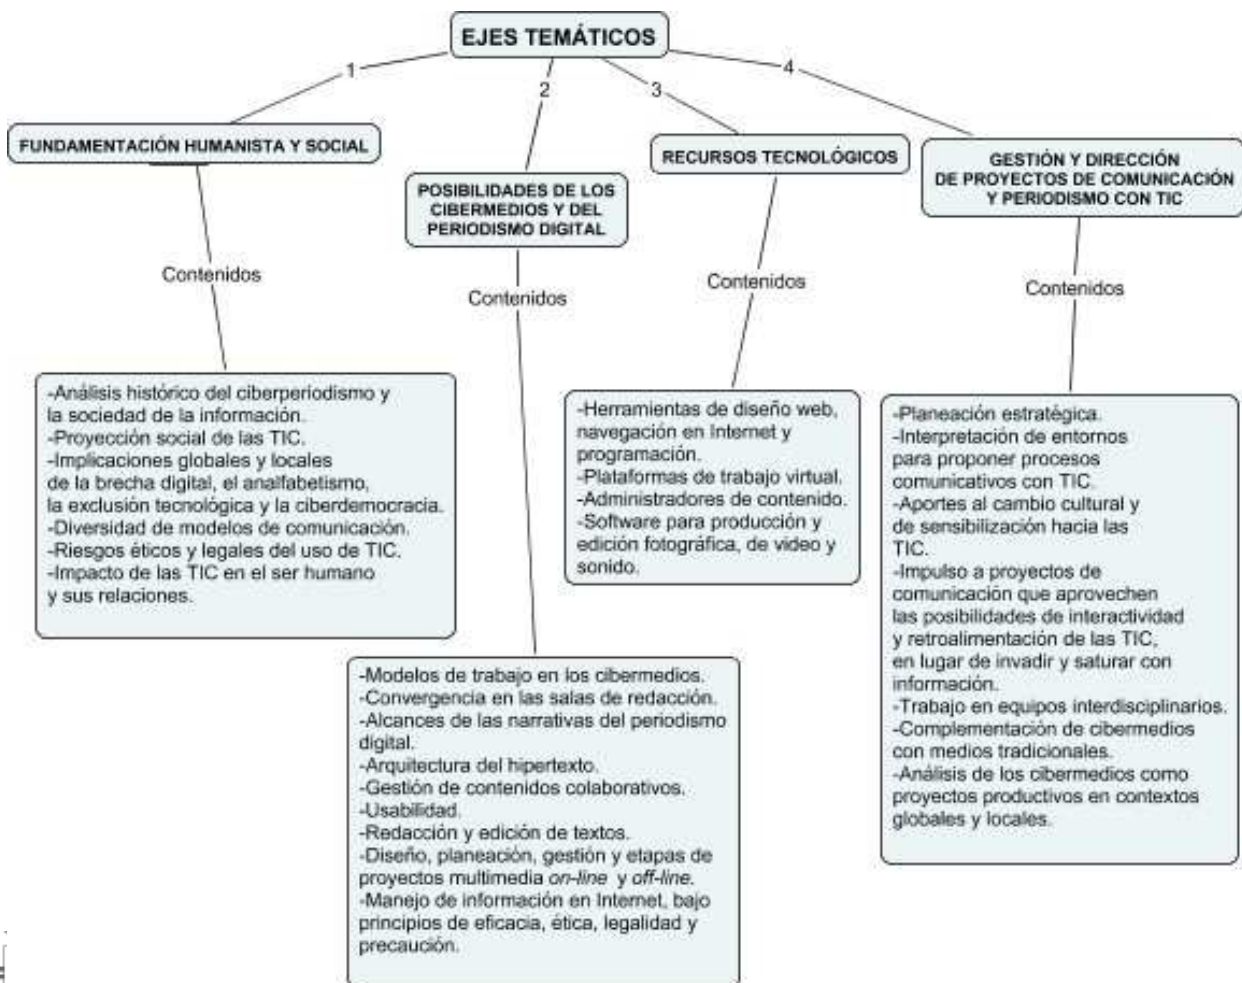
EJES TEMÁTICOS

1

FUNDAMENTACIÓN HUMANISTA Y SOCIAL

Contenidos

-Análisis histórico del ciberperiodismo y la sociedad de la información.
-Proyección social de las TIC.
-Implicaciones globales y locales de la brecha digital, el analfabetismo, la exclusión tecnológica y la ciberdemocracia.
-Diversidad de modelos de comunicación.
-Riesgos éticos y legales del uso de TIC.
-Impacto de las TIC en el ser humano y sus relaciones.

2

POSIBILIDADES DE LOS CIBERMEDIOS Y DEL PERIODISMO DIGITAL

Contenidos

-Modelos de trabajo en los cibermedios.
-Convergencia en las salas de redacción.
-Alcances de las narrativas del periodismo digital.
-Arquitectura del hipertexto.
-Gestión de contenidos colaborativos.
-Usabilidad.
-Redacción y edición de textos.
-Diseño, planeación, gestión y etapas de proyectos multimedia *on-line* y *off-line*.
-Manejo de información en Internet, bajo principios de eficacia, ética, legalidad y precaución.

3

RECURSOS TECNOLÓGICOS

Contenidos

-Herramientas de diseño web, navegación en Internet y programación.
-Plataformas de trabajo virtual.
-Administradores de contenido.
-Software para producción y edición fotográfica, de video y sonido.

4

GESTIÓN Y DIRECCIÓN DE PROYECTOS DE COMUNICACIÓN Y PERIODISMO CON TIC

Contenidos

-Planeación estratégica.
-Interpretación de entornos para proponer procesos comunicativos con TIC.
-Aportes al cambio cultural y de sensibilización hacia las TIC.
-Impulso a proyectos de comunicación que aprovechen las posibilidades de interactividad y retroalimentación de las TIC, en lugar de invadir y saturar con información.
-Trabajo en equipos interdisciplinarios.
-Complementación de cibermedios con medios tradicionales.
-Análisis de los cibermedios como proyectos productivos en contextos globales y locales.